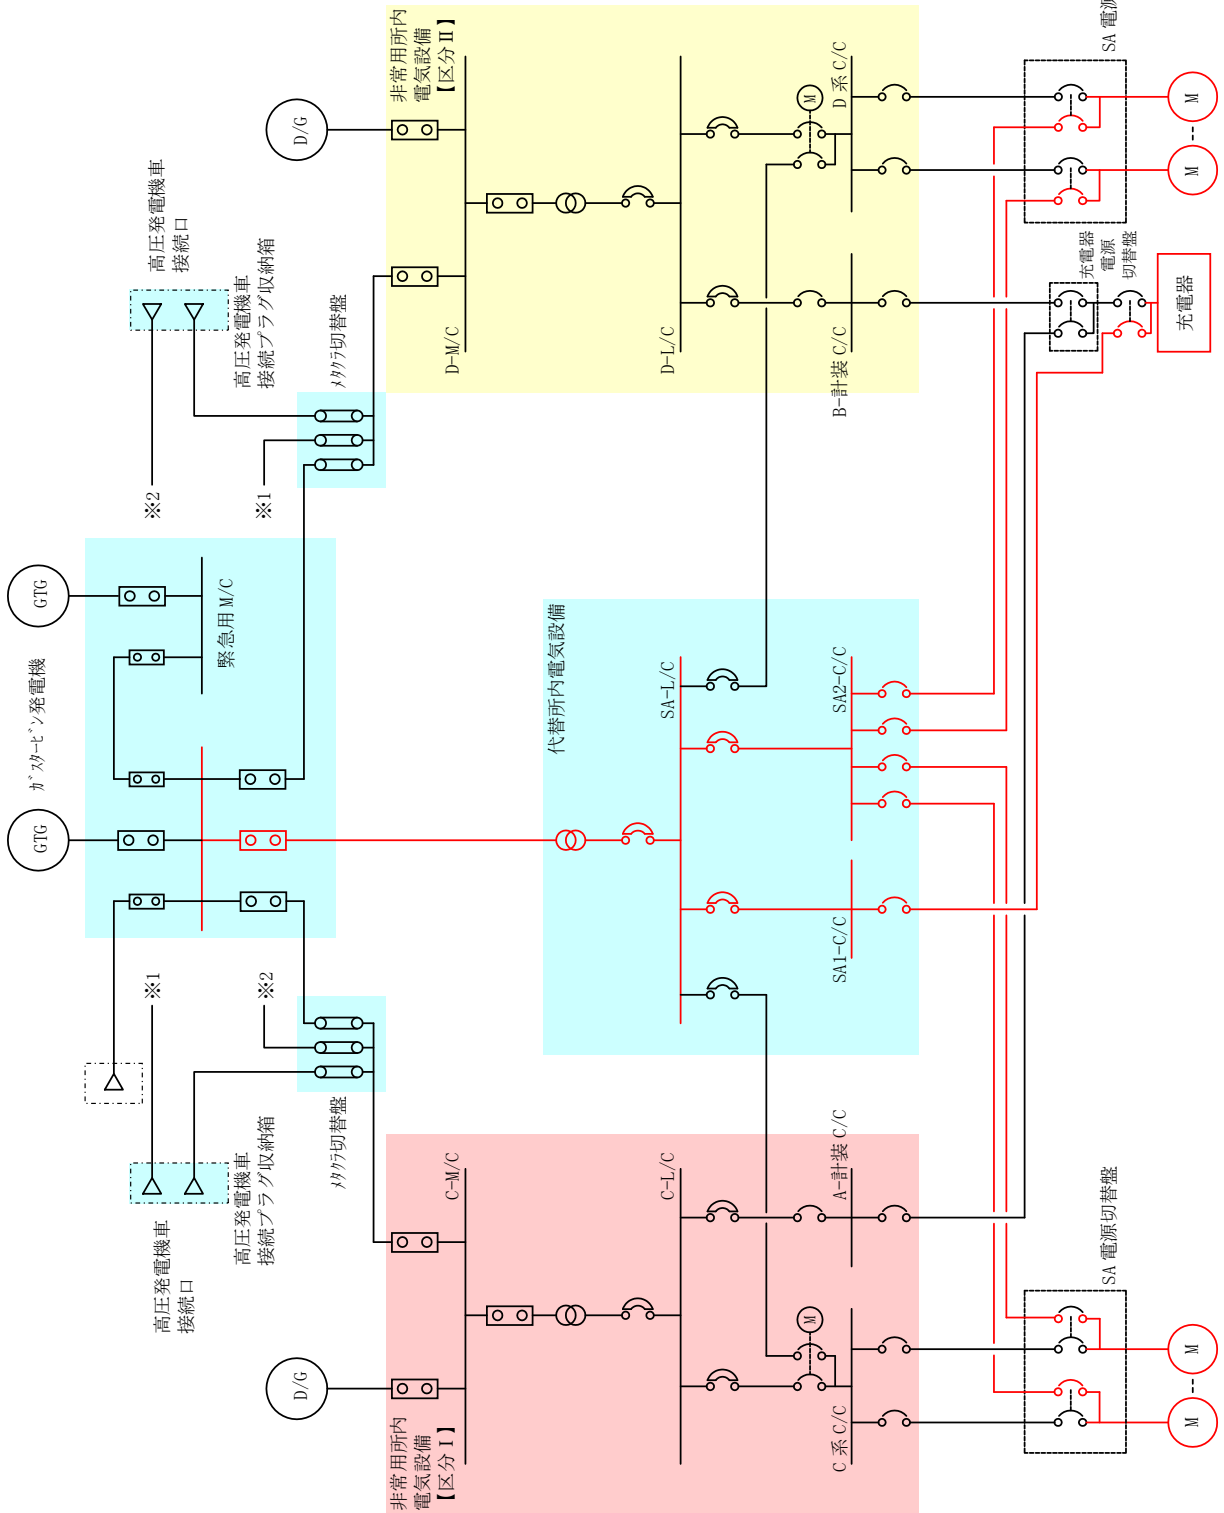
非常用所内電気設備【区分Ⅱ】

SA 電源

D/G

D 系 C/C

M

M

M

高圧発電機車接続口

充電器電源切替盤

充電器

高圧発電機車接続プラグ収納箱

メタクラ切替盤

D-M/C

D-L/C

B-計装 C/C

※2

※1

GTG

緊急用 M/C

ガスタービン発電機

代替所内電気設備

SA-L/C

SA2-C/C

GTG

SA1-C/C

※1

※2

メタクラ切替盤

高圧発電機車接続プラグ収納箱

高圧発電機車接続口

C-M/C

C-L/C

A-計装 C/C

SA 電源切替盤

D/G

M

M

M

C 系 C/C

非常用所内電気設備【区分Ⅰ】